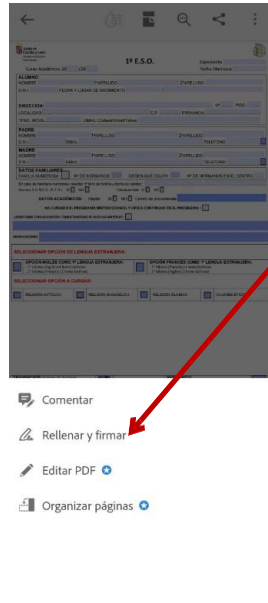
1º E.S.O.

ALUMNO

DIRECCIÓN

PADRE

MADRE

DATOS FAMILIARES

DATOS ACADÉMICOS

SELECCIONAR OPCIÓN DE LENGUA EXTRANJERA:

SELECCIONAR OPCIÓN A CURSAR:

Comentar

Rellenar y firmar

Editar PDF

Organizar páginas